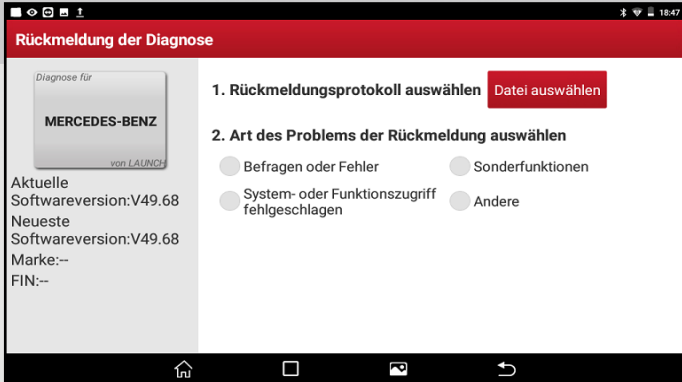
18:47

Rückmeldung der Diagnose

Diagnose für

MERCEDES-BENZ

von LAUNCH

Aktuelle Softwareversion:V49.68

Neueste Softwareversion:V49.68

Marke:--

FIN:--

1. Rückmeldungsprotokoll auswählen

Datei auswählen

2. Art des Problems der Rückmeldung auswählen

Befragen oder Fehler

Sonderfunktionen

System- oder Funktionszugriff fehlgeschlagen

Andere